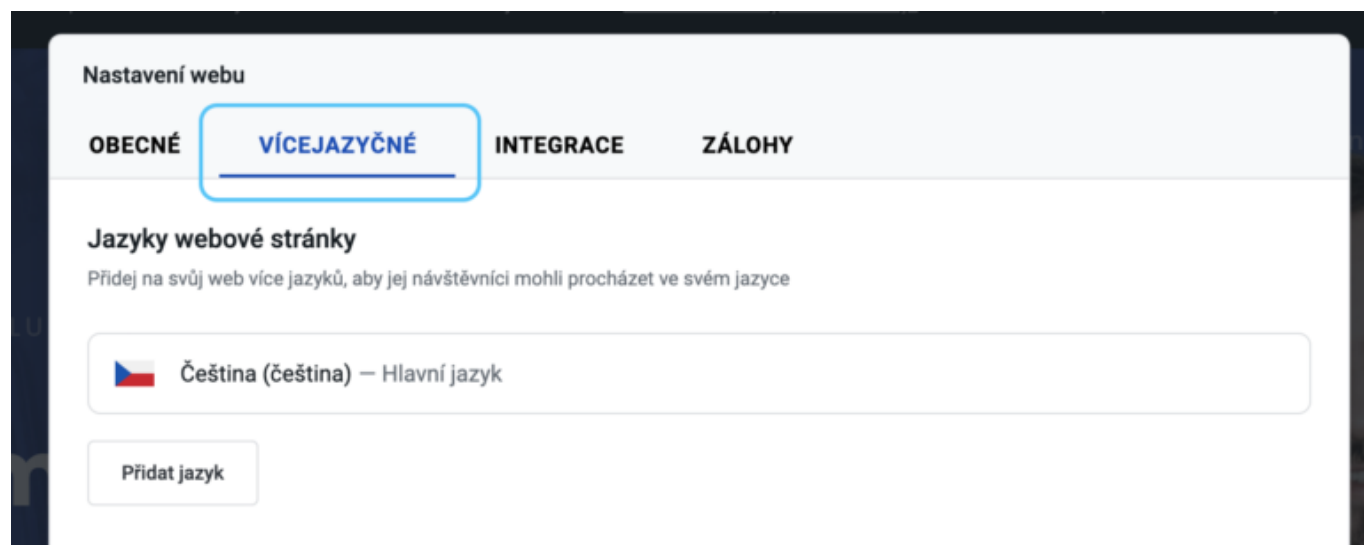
Nastavení webu

OBECNÉ
VÍCEJAZYČNÉ
INTEGRACE
ZÁLOHY

Jazyky webové stránky

Přidej na svůj web více jazyků, aby jej návštěvníci mohli procházet ve svém jazyce

Čeština (čeština) — Hlavní jazyk

Přidat jazyk